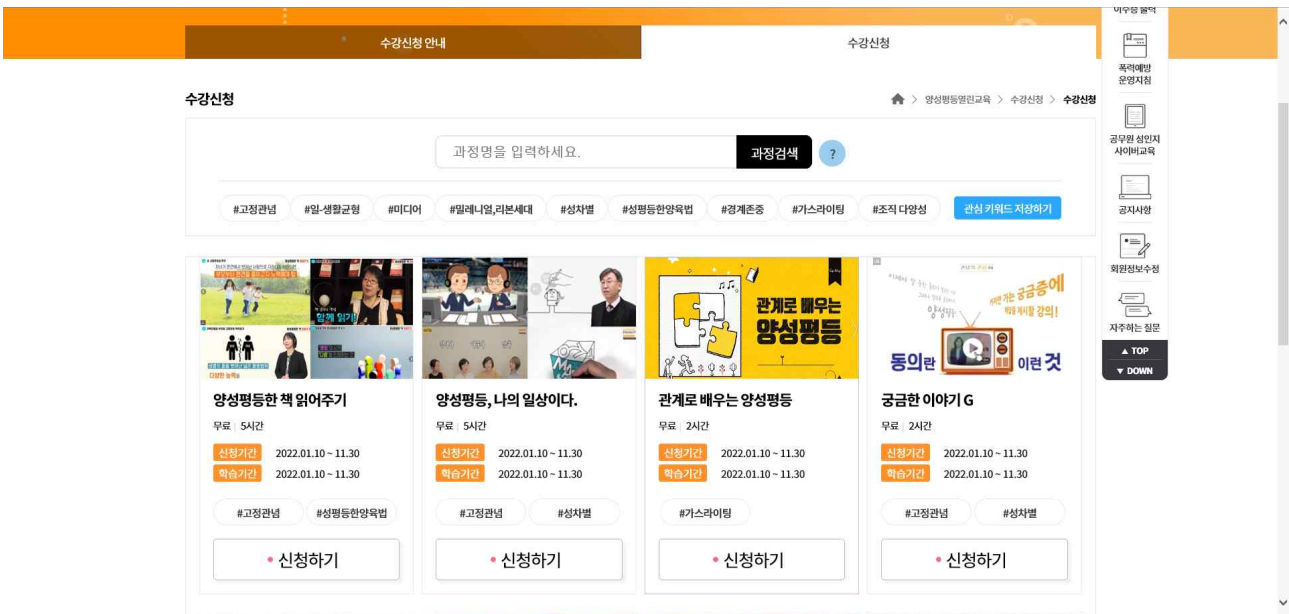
수강신청 안내
수강신청

수강신청
양성평등열린교육 > 수강신청 > 수강신청

과정명을 입력하세요.
과정검색
?

#고정관념 #일-생활균형 #미디어 #밀레니얼,리본세대 #성차별 #성평등한양육법 #경계존중 #가스라이팅 #조직 다양성
관심 키워드 저장하기

함께 읽기
관계로 배우는 양성평등
궁금증에
동의란 이런 것

양성평등한 책 읽어주기
무료 | 5시간
신청기간 2022.01.10 ~ 11.30
학습기간 2022.01.10 ~ 11.30
#고정관념 #성평등한양육법
• 신청하기

양성평등, 나의 일상이다.
무료 | 5시간
신청기간 2022.01.10 ~ 11.30
학습기간 2022.01.10 ~ 11.30
#고정관념 #성차별
• 신청하기

관계로 배우는 양성평등
무료 | 2시간
신청기간 2022.01.10 ~ 11.30
학습기간 2022.01.10 ~ 11.30
#가스라이팅
• 신청하기

궁금한 이야기 G
무료 | 2시간
신청기간 2022.01.10 ~ 11.30
학습기간 2022.01.10 ~ 11.30
#고정관념 #성차별
• 신청하기

이수증 출력
폭력예방 운영지침
공무원 성인지 사이버교육
공지사항
회원정보수정
자주하는 질문
▲ TOP
▼ DOWN